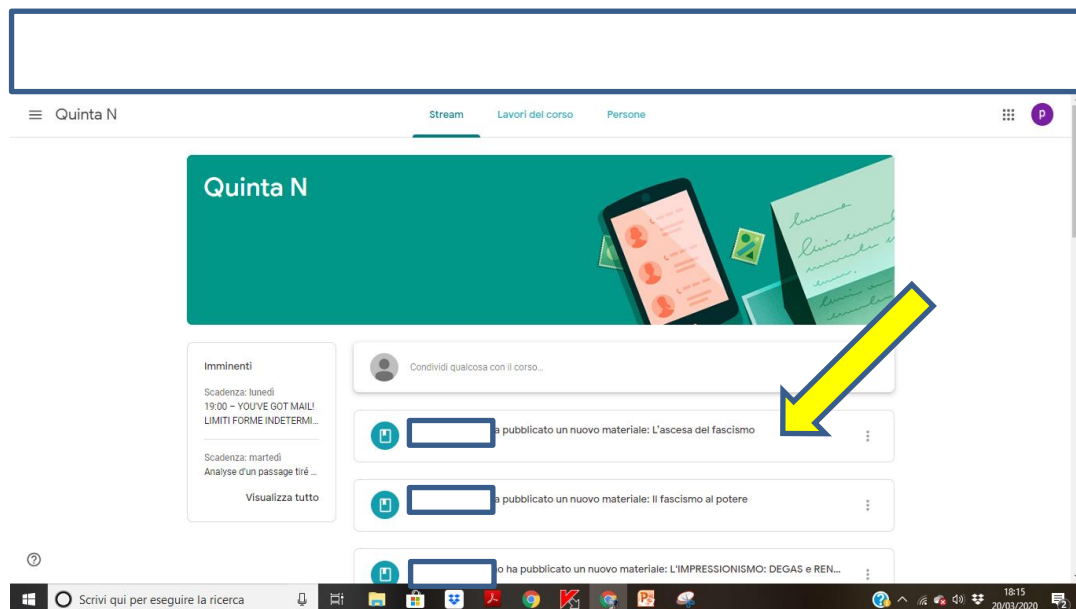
Quinta N

Stream
Lavori del corso
Persone

p

Quinta N

Imminenti

Scadenza: lunedì
19:00 – YOU'VE GOT MAIL! LIMITI FORME INDETERMI...

Scadenza: martedì
Analyse d'un passage tiré ...

Visualizza tutto

Condividi qualcosa con il corso...

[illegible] a pubblicato un nuovo materiale: L'ascesa del fascismo

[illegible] a pubblicato un nuovo materiale: Il fascismo al potere

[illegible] o ha pubblicato un nuovo materiale: L'IMPRESSIONISMO: DEGAS e REN...

Scrivi qui per eseguire la ricerca

18:15
20/03/2020